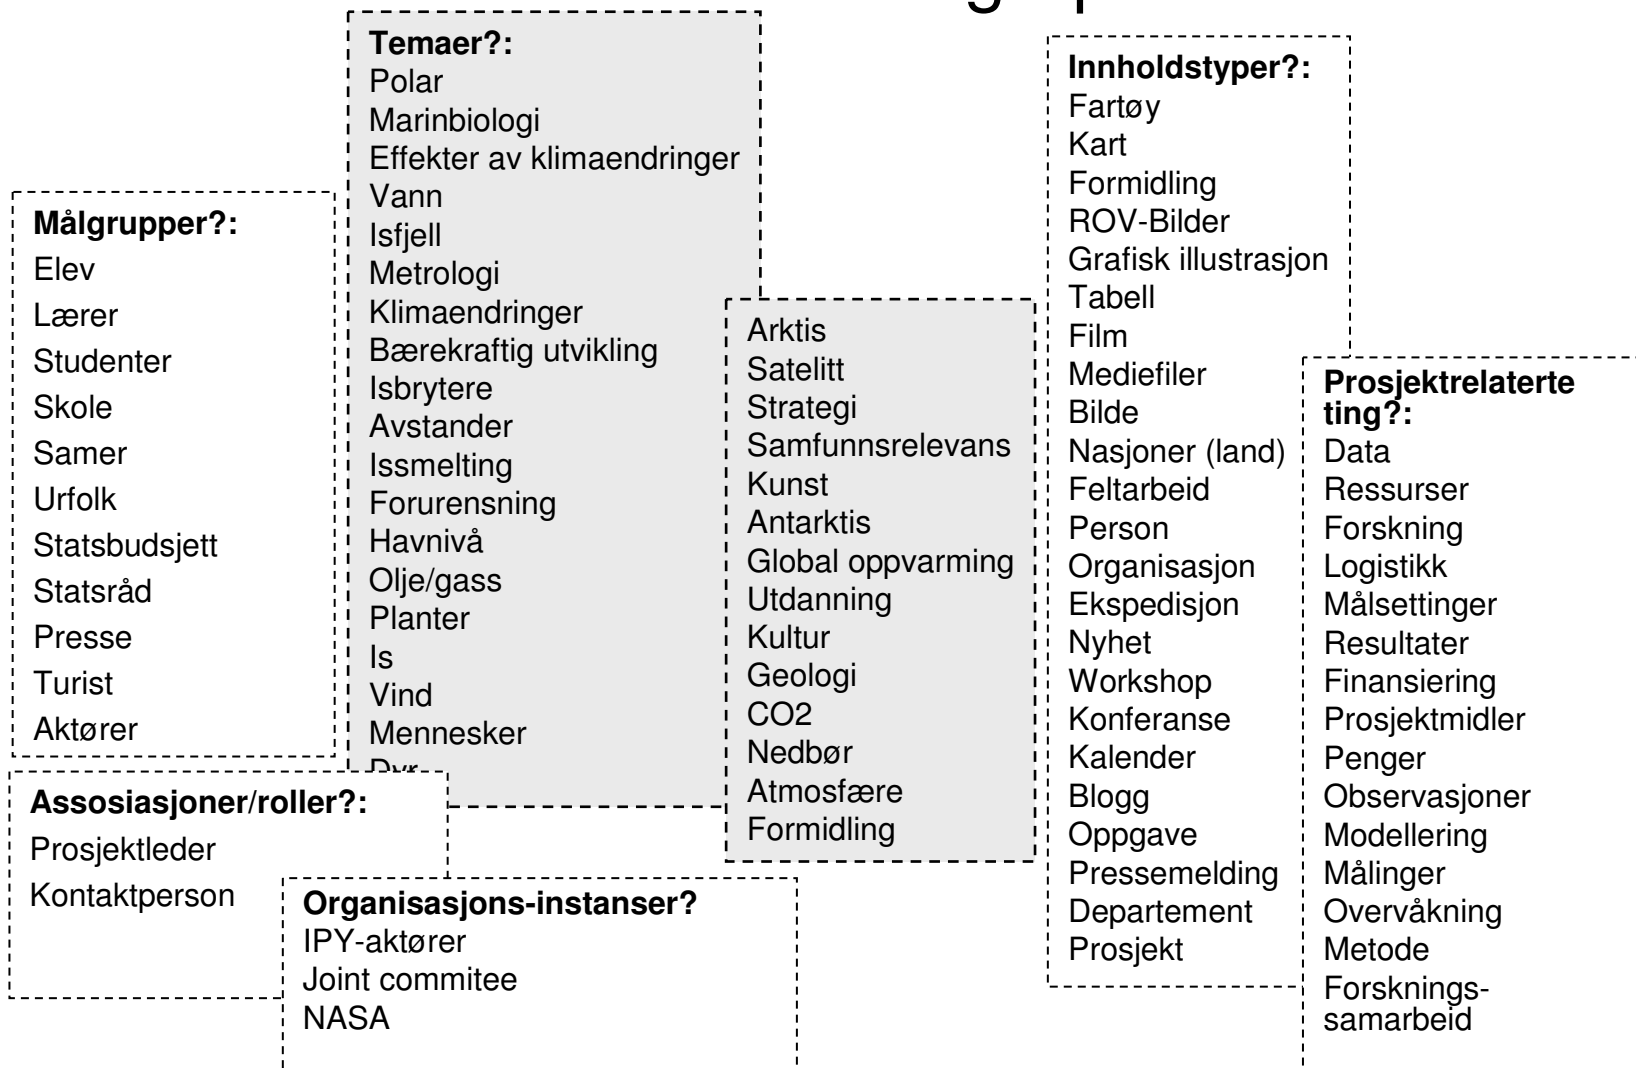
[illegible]

Temaer?:
Polar
Marinbiologi
Effekter av klimaendringer
Vann
Isfjell
Metrologi
Klimaendringer
Bærekraftig utvikling
Isbrytere
Avstander
Issmelting
Forurensning
Havnivå
Olje/gass
Planter
Is
Vind
Mennesker
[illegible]

Arktis
Satelitt
Strategi
Samfunnsrelevans
Kunst
Antarktis
Global oppvarming
Utdanning
Kultur
Geologi
CO2
Nedbør
Atmosfære
Formidling

Målgrupper?:
Elev
Lærer
Studenter
Skole
Samer
Urfolk
Statsbudsjett
Statsråd
Presse
Turist
Aktører

Assosiasjoner/roller?:
Prosjektleder
Kontaktperson

Organisasjons-instanser?
IPY-aktører
Joint commitee
NASA

Innholdstyper?:
Fartøy
Kart
Formidling
ROV-Bilder
Grafisk illustrasjon
Tabell
Film
Mediefiler
Bilde
Nasjoner (land)
Feltarbeid
Person
Organisasjon
Ekspedisjon
Nyhet
Workshop
Konferanse
Kalender
Blogg
Oppgave
Pressemelding
Departement
Prosjekt

Prosjektrelaterte ting?:
Data
Ressurser
Forskning
Logistikk
Målsettinger
Resultater
Finansiering
Prosjektmidler
Penger
Observasjoner
Modellering
Målinger
Overvåkning
Metode
Forskningssamarbeid